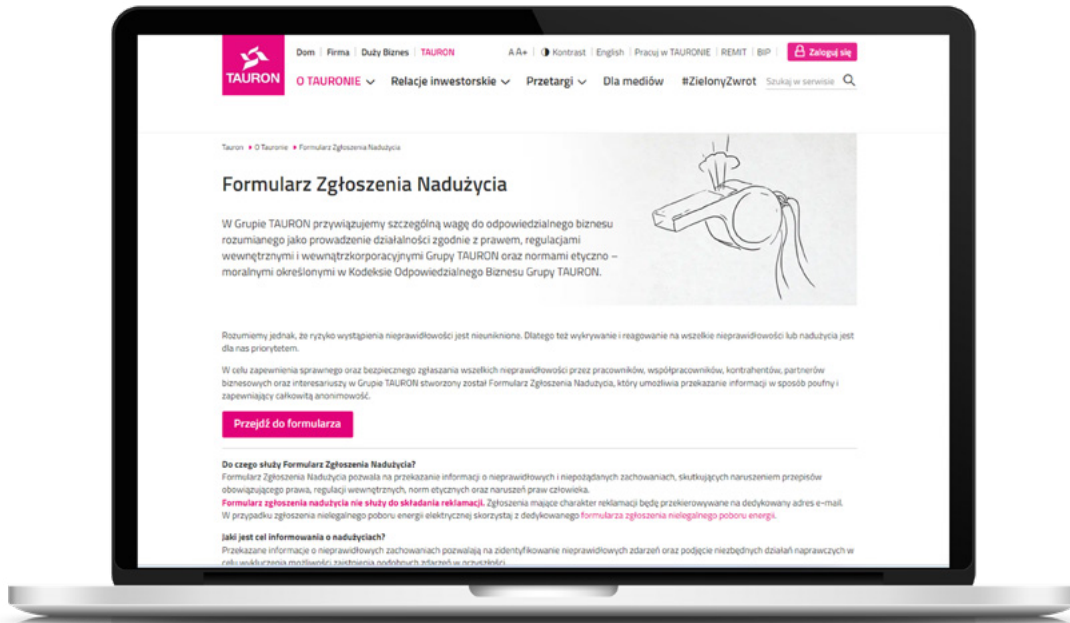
TAURON

Dom | Firma | Duży Biznes | TAURON

A A+ | Kontrast | English | Pracuj w TAURONIE | REMIT | BIP | Zaloguj się

O TAURONIE Relacje inwestorskie Przetargi Dla mediów #ZielonyZwrot Szukaj w serwisie

Tauron • O Tauronie • Formularz Zgłoszenia Nadużycia

Formularz Zgłoszenia Nadużycia

W Grupie TAURON przywiązujemy szczególną wagę do odpowiedzialnego biznesu rozumianego jako prowadzenie działalności zgodnie z prawem, regulacjami wewnętrznymi i wewnątrzkorporacyjnymi Grupy TAURON oraz normami etyczno – moralnymi określonymi w Kodeksie Odpowiedzialnego Biznesu Grupy TAURON.

Rozumiemy jednak, że ryzyko wystąpienia nieprawidłowości jest nieuniknione. Dlatego też wykrywanie i reagowanie na wszelkie nieprawidłowości lub nadużycia jest dla nas priorytetem.

W celu zapewnienia sprawnego oraz bezpiecznego zgłaszania wszelkich nieprawidłowości przez pracowników, współpracowników, kontrahentów, partnerów biznesowych oraz interesariuszy w Grupie TAURON stworzony został Formularz Zgłoszenia Nadużycia, który umożliwia przekazanie informacji w sposób poufny i zapewniający całkowitą anonimowość.

Przejdź do formularza

Do czego służy Formularz Zgłoszenia Nadużycia?
Formularz Zgłoszenia Nadużycia pozwala na przekazanie informacji o nieprawidłowych i niepożądanych zachowaniach, skutkujących naruszeniem przepisów obowiązującego prawa, regulacji wewnętrznych, norm etycznych oraz naruszeń praw człowieka.
Formularz zgłoszenia nadużycia nie służy do składania reklamacji. Zgłoszenia mające charakter reklamacji będą przekierowywane na dedykowany adres e-mail.
W przypadku zgłoszenia nielegalnego poboru energii elektrycznej skorzystaj z dedykowanego formularza zgłoszenia nielegalnego poboru energii.

Jaki jest cel informowania o nadużyciach?
Przekazane informacje o nieprawidłowych zachowaniach pozwalają na zidentyfikowanie nieprawidłowych zdarzeń oraz podjęcie niezbędnych działań naprawczych w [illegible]